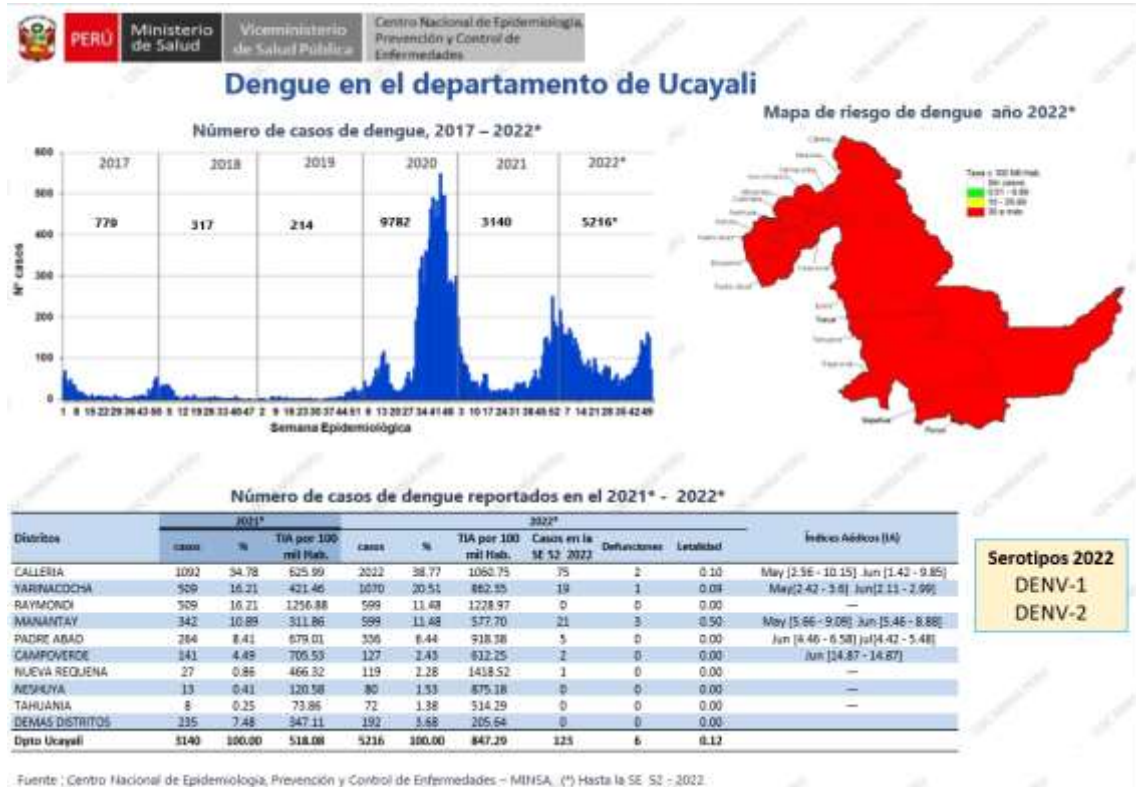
PERÚ Ministerio de Salud Viceministerio de Salud Pública Centro Nacional de Epidemiología, Prevención y Control de Enfermedades

Dengue en el departamento de Ucayali

Número de casos de dengue, 2017 – 2022*

| 2017 | 2018 | 2019 | 2020 | 2021 | 2022* |
|---|---|---|---|---|---|
| 779 | 317 | 214 | 9782 | 3140 | 5216* |

600
500
400
300
200
100
0
N° casos
Semana Epidemiológica

Mapa de riesgo de dengue año 2022*

Tasa x 100 000 Hab.
Sin casos
0.01 - 9.99
10 - 29.99
30 a más

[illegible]

Número de casos de dengue reportados en el 2021* - 2022*

| Distritos | 2021* casos | 2021* % | 2021* TIA por 100 mil Hab. | 2022* casos | 2022* % | 2022* TIA por 100 mil Hab. | 2022* Casos en la SE 52 2022 | 2022* Defunciones | 2022* Letalidad | Índices Aédicos (IA) |
|---|---|---|---|---|---|---|---|---|---|---|
| CALLERIA | 1092 | 34.78 | 625.99 | 2022 | 38.77 | 1060.75 | 75 | 2 | 0.10 | May [2.56 - 10.15] Jun [1.42 - 9.85] |
| YARINACOCHA | 509 | 16.21 | 421.46 | 1070 | 20.51 | 862.35 | 19 | 1 | 0.09 | May[2.42 - 3.8] Jun[2.11 - 2.99] |
| RAYMONDI | 509 | 16.21 | 1256.88 | 599 | 11.48 | 1228.97 | 0 | 0 | 0.00 | — |
| MANANTAY | 342 | 10.89 | 311.86 | 599 | 11.48 | 577.70 | 21 | 3 | 0.50 | May [5.86 - 9.09] Jun [5.46 - 8.88] |
| PADRE ABAD | 264 | 8.41 | 679.01 | 336 | 6.44 | 918.38 | 5 | 0 | 0.00 | Jun [4.46 - 6.58] Jul[4.42 - 5.48] |
| CAMPOVERDE | 141 | 4.49 | 705.53 | 127 | 2.43 | 612.25 | 2 | 0 | 0.00 | Jun [14.87 - 14.87] |
| NUEVA REQUENA | 27 | 0.86 | 466.32 | 119 | 2.28 | 1418.52 | 1 | 0 | 0.00 | — |
| NESHUYA | 13 | 0.41 | 120.58 | 80 | 1.53 | 875.18 | 0 | 0 | 0.00 | — |
| TAHUANIA | 8 | 0.25 | 73.86 | 72 | 1.38 | 514.29 | 0 | 0 | 0.00 | — |
| DEMAS DISTRITOS | 235 | 7.48 | 347.11 | 192 | 3.68 | 205.64 | 0 | 0 | 0.00 | |
| Dpto Ucayali | 3140 | 100.00 | 518.08 | 5216 | 100.00 | 847.29 | 125 | 6 | 0.12 | |

Serotipos 2022
DENV-1
DENV-2

Fuente : Centro Nacional de Epidemiología, Prevención y Control de Enfermedades – MINSA, (*) Hasta la SE 52 - 2022